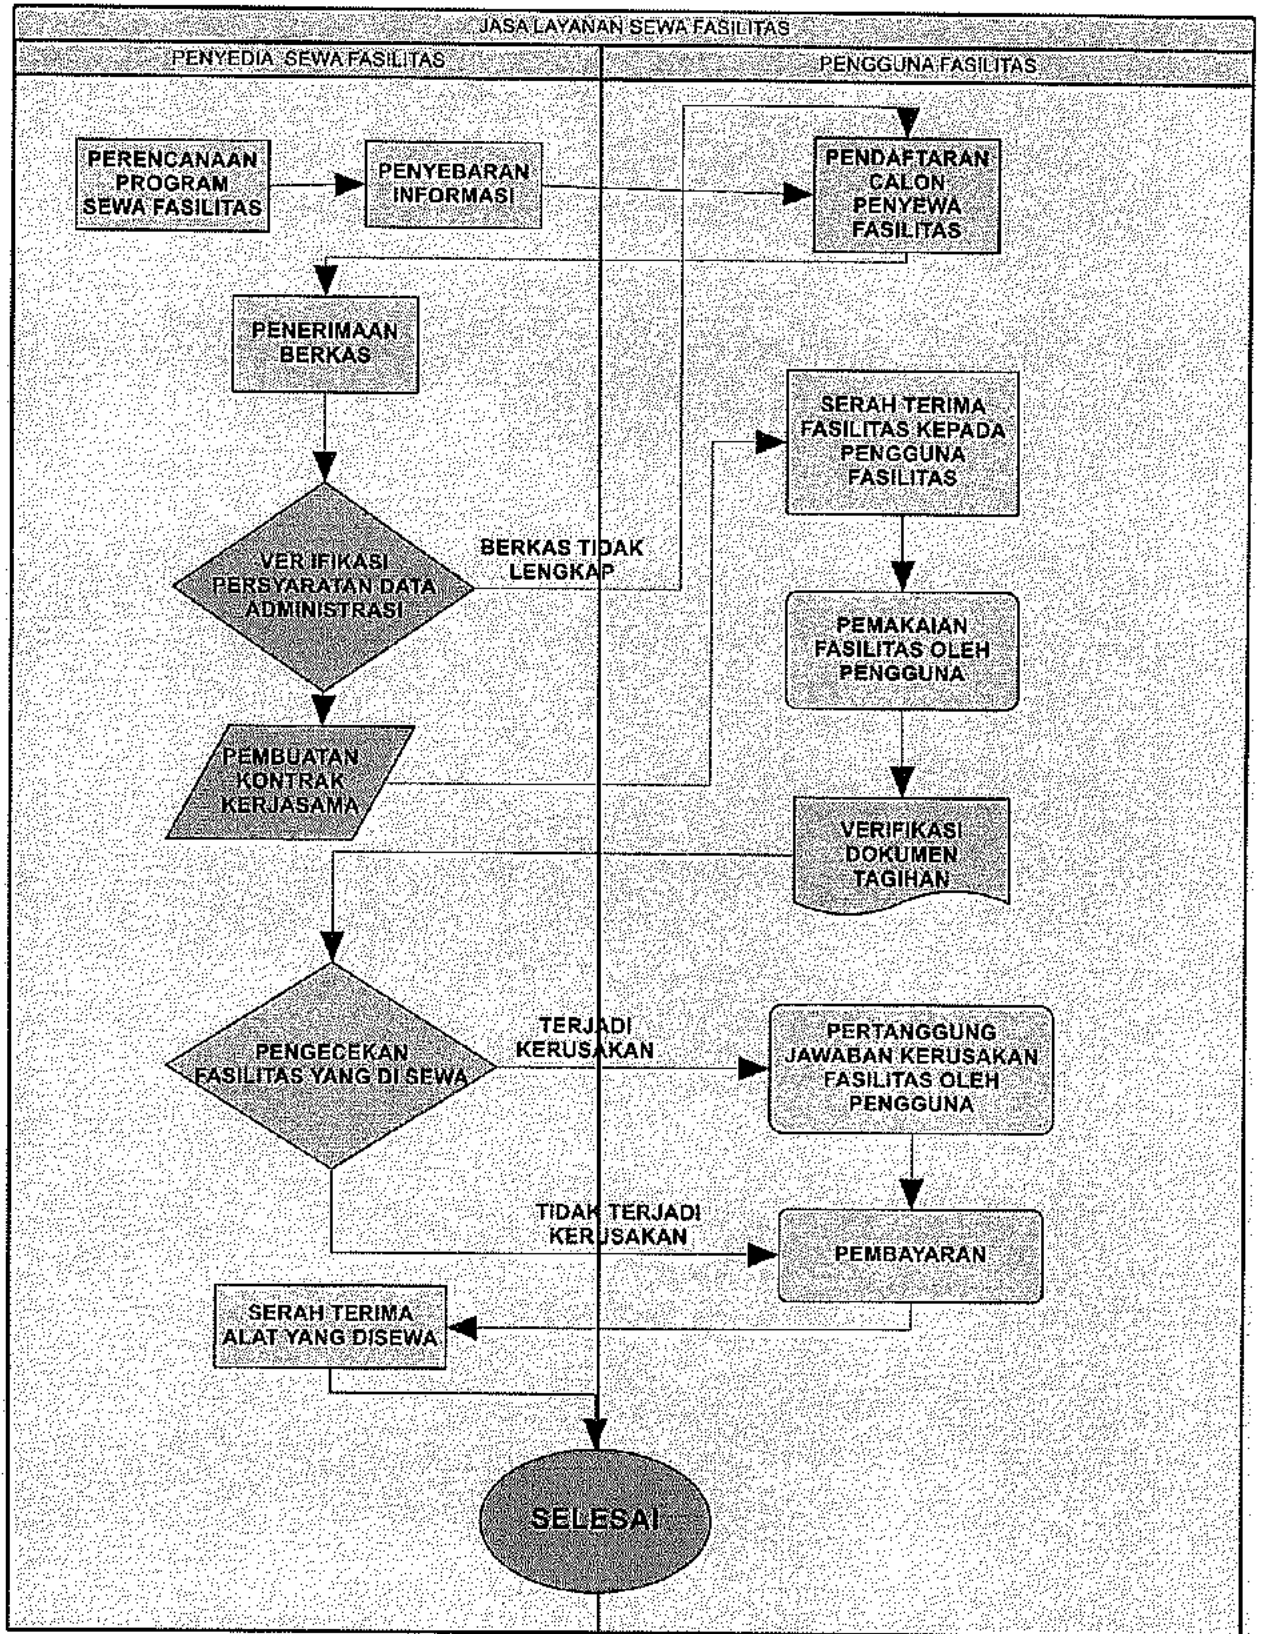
JASA LAYANAN SEWA FASILITAS

PENYEDIA SEWA FASILITAS

PENGGUNA FASILITAS

PERENCANAAN PROGRAM SEWA FASILITAS

PENYEBARAN INFORMASI

PENDAFTARAN CALON PENYEWA FASILITAS

PENERIMAAN BERKAS

SERAH TERIMA FASILITAS KEPADA PENGGUNA FASILITAS

VER IFIKASI PERSYARATAN DATA ADMINISTRASI

BERKAS TIDAK LENGKAP

PEMAKAIAN FASILITAS OLEH PENGGUNA

PEMBUATAN KONTRAK KERJASAMA

VERIFIKASI DOKUMEN TAGIHAN

PENGECEKAN FASILITAS YANG DI SEWA

TERJADI KERUSAKAN

PERTANGGUNG JAWABAN KERUSAKAN FASILITAS OLEH PENGGUNA

TIDAK TERJADI KERUSAKAN

PEMBAYARAN

SERAH TERIMA ALAT YANG DISEWA

SELESAI